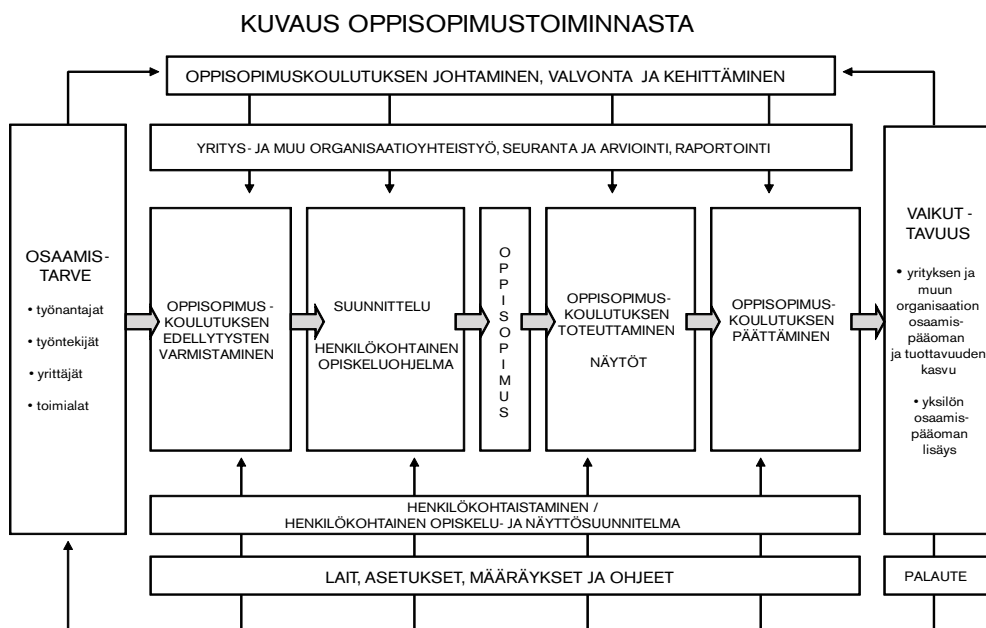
KUVAUS OPPISOPIMUSTOIMINNASTA

OPPISOPIMUSKOULUTUKSEN JOHTAMINEN, VALVONTA JA KEHITTÄMINEN

YRITYS- JA MUU ORGANISAATIOYHTEISTYÖ, SEURANTA JA ARVIOINTI, RAPORTOINTI

OSAAMIS-TARVE

• työnantajat
• työntekijät
• yrittäjät
• toimialat

OPPISOPIMUS-KOULUTUKSEN EDELLYTYSTEN VARMISTAMINEN

SUUNNITTELU

HENKILÖKOHTAINEN OPISKELUOHJELMA

OPPISOPIMUS

OPPISOPIMUS-KOULUTUKSEN TOTEUTTAMINEN

NÄYTÖT

OPPISOPIMUS-KOULUTUKSEN PÄÄTTÄMINEN

VAIKUT-TAVUUS

• yrityksen ja muun organisaation osaamis-pääoman ja tuottavuuden kasvu

• yksilön osaamis-pääoman lisäys

HENKILÖKOHTAISTAMINEN / HENKILÖKOHTAINEN OPISKELU- JA NÄYTTÖSUUNNITELMA

LAIT, ASETUKSET, MÄÄRÄYKSET JA OHJEET

PALAUTE